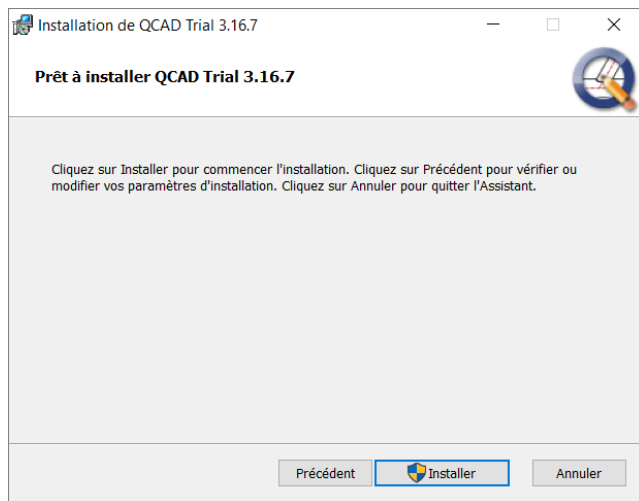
Installation de QCAD Trial 3.16.7

Prêt à installer QCAD Trial 3.16.7

Cliquez sur Installer pour commencer l'installation. Cliquez sur Précédent pour vérifier ou modifier vos paramètres d'installation. Cliquez sur Annuler pour quitter l'Assistant.

Précédent
Installer
Annuler